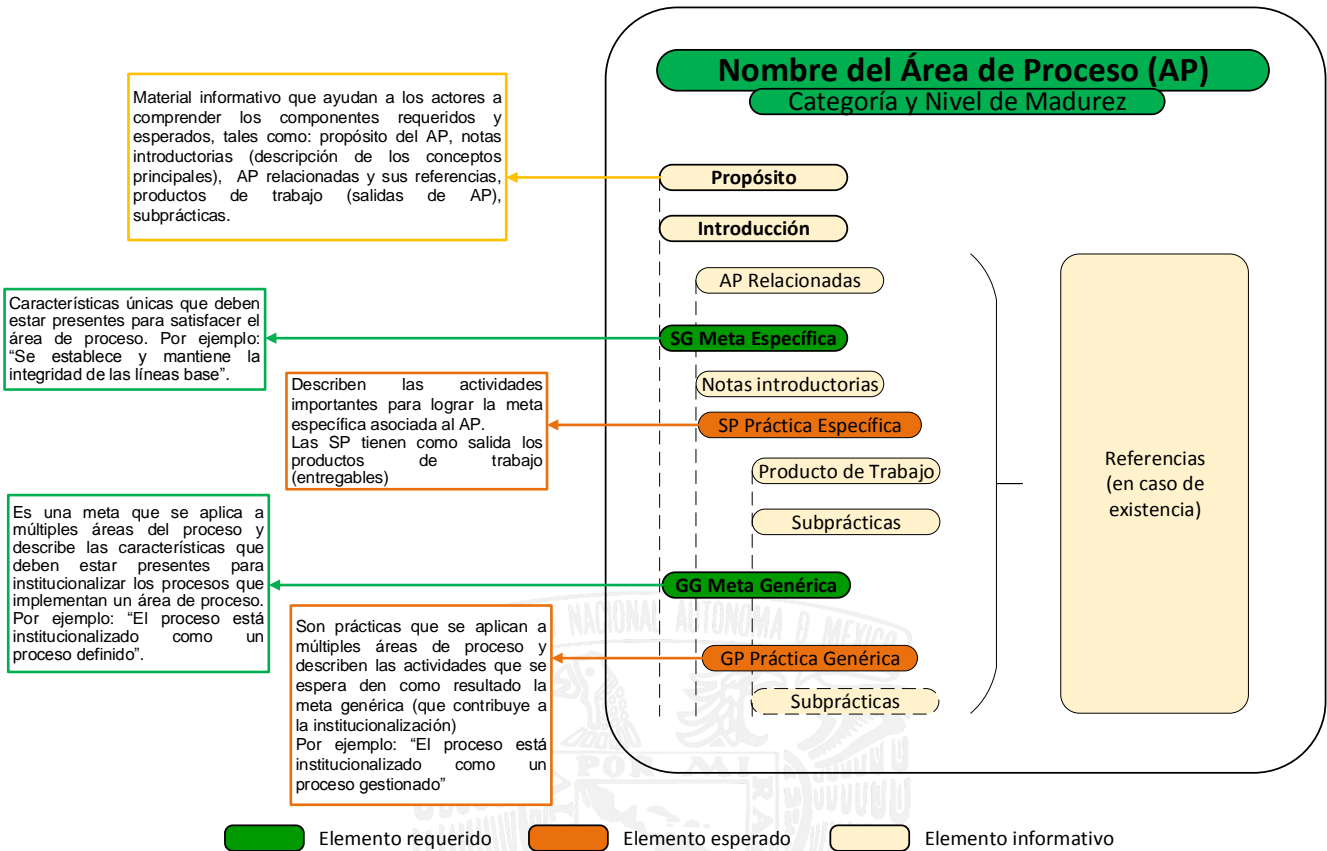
Nombre del Área de Proceso (AP)
Categoría y Nivel de Madurez

Material informativo que ayudan a los actores a comprender los componentes requeridos y esperados, tales como: propósito del AP, notas introductorias (descripción de los conceptos principales), AP relacionadas y sus referencias, productos de trabajo (salidas de AP), subprácticas.

Propósito

Introducción

AP Relacionadas

Características únicas que deben estar presentes para satisfacer el área de proceso. Por ejemplo: "Se establece y mantiene la integridad de las líneas base".

SG Meta Específica

Describen las actividades importantes para lograr la meta específica asociada al AP.
Las SP tienen como salida los productos de trabajo (entregables)

Notas introductorias

SP Práctica Específica

Producto de Trabajo

Subprácticas

Referencias (en caso de existencia)

Es una meta que se aplica a múltiples áreas del proceso y describe las características que deben estar presentes para institucionalizar los procesos que implementan un área de proceso. Por ejemplo: "El proceso está institucionalizado como un proceso definido".

GG Meta Genérica

Son prácticas que se aplican a múltiples áreas de proceso y describen las actividades que se espera den como resultado la meta genérica (que contribuye a la institucionalización)
Por ejemplo: "El proceso está institucionalizado como un proceso gestionado"

GP Práctica Genérica

Subprácticas

NACIONAL AUTONOMA DE MEXICO
POR MI RAZA

Elemento requerido
Elemento esperado
Elemento informativo